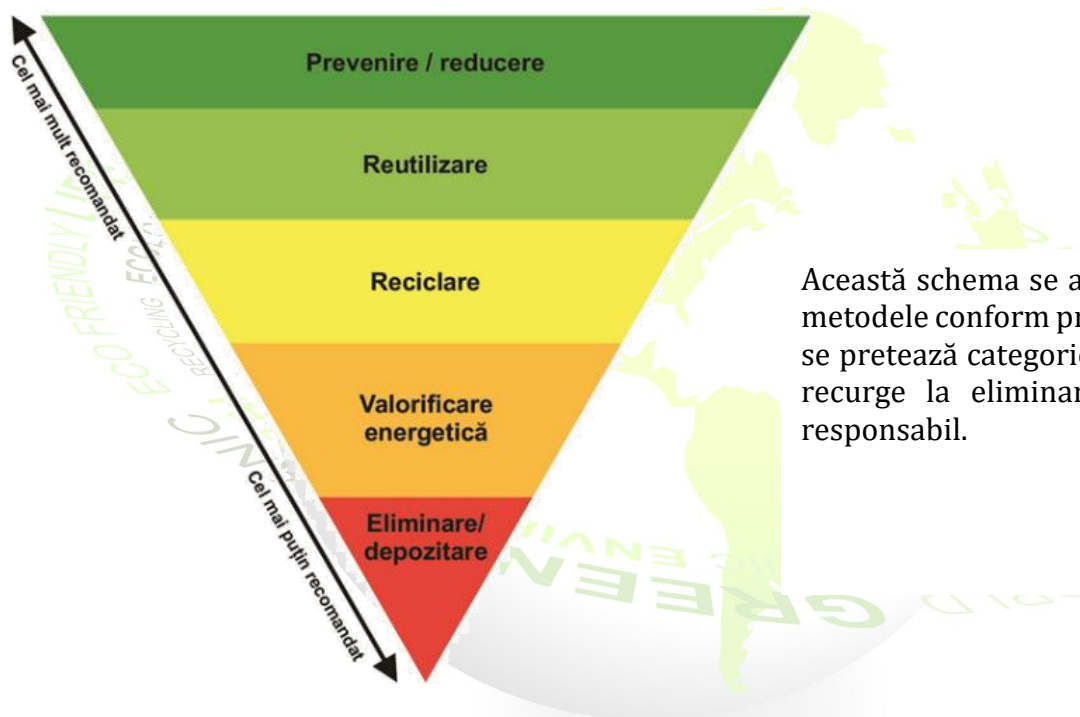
Cel mai mult recomandat

Prevenire / reducere

Reutilizare

Reciclare

Valorificare energetică

Eliminare/ depozitare

Cel mai puțin recomandat

ECO FRIENDLY

RECYCLING

ECO

GREEN

Această schema se a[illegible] metodele conform pr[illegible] se pretează categori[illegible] recurge la eliminar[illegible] responsabil.